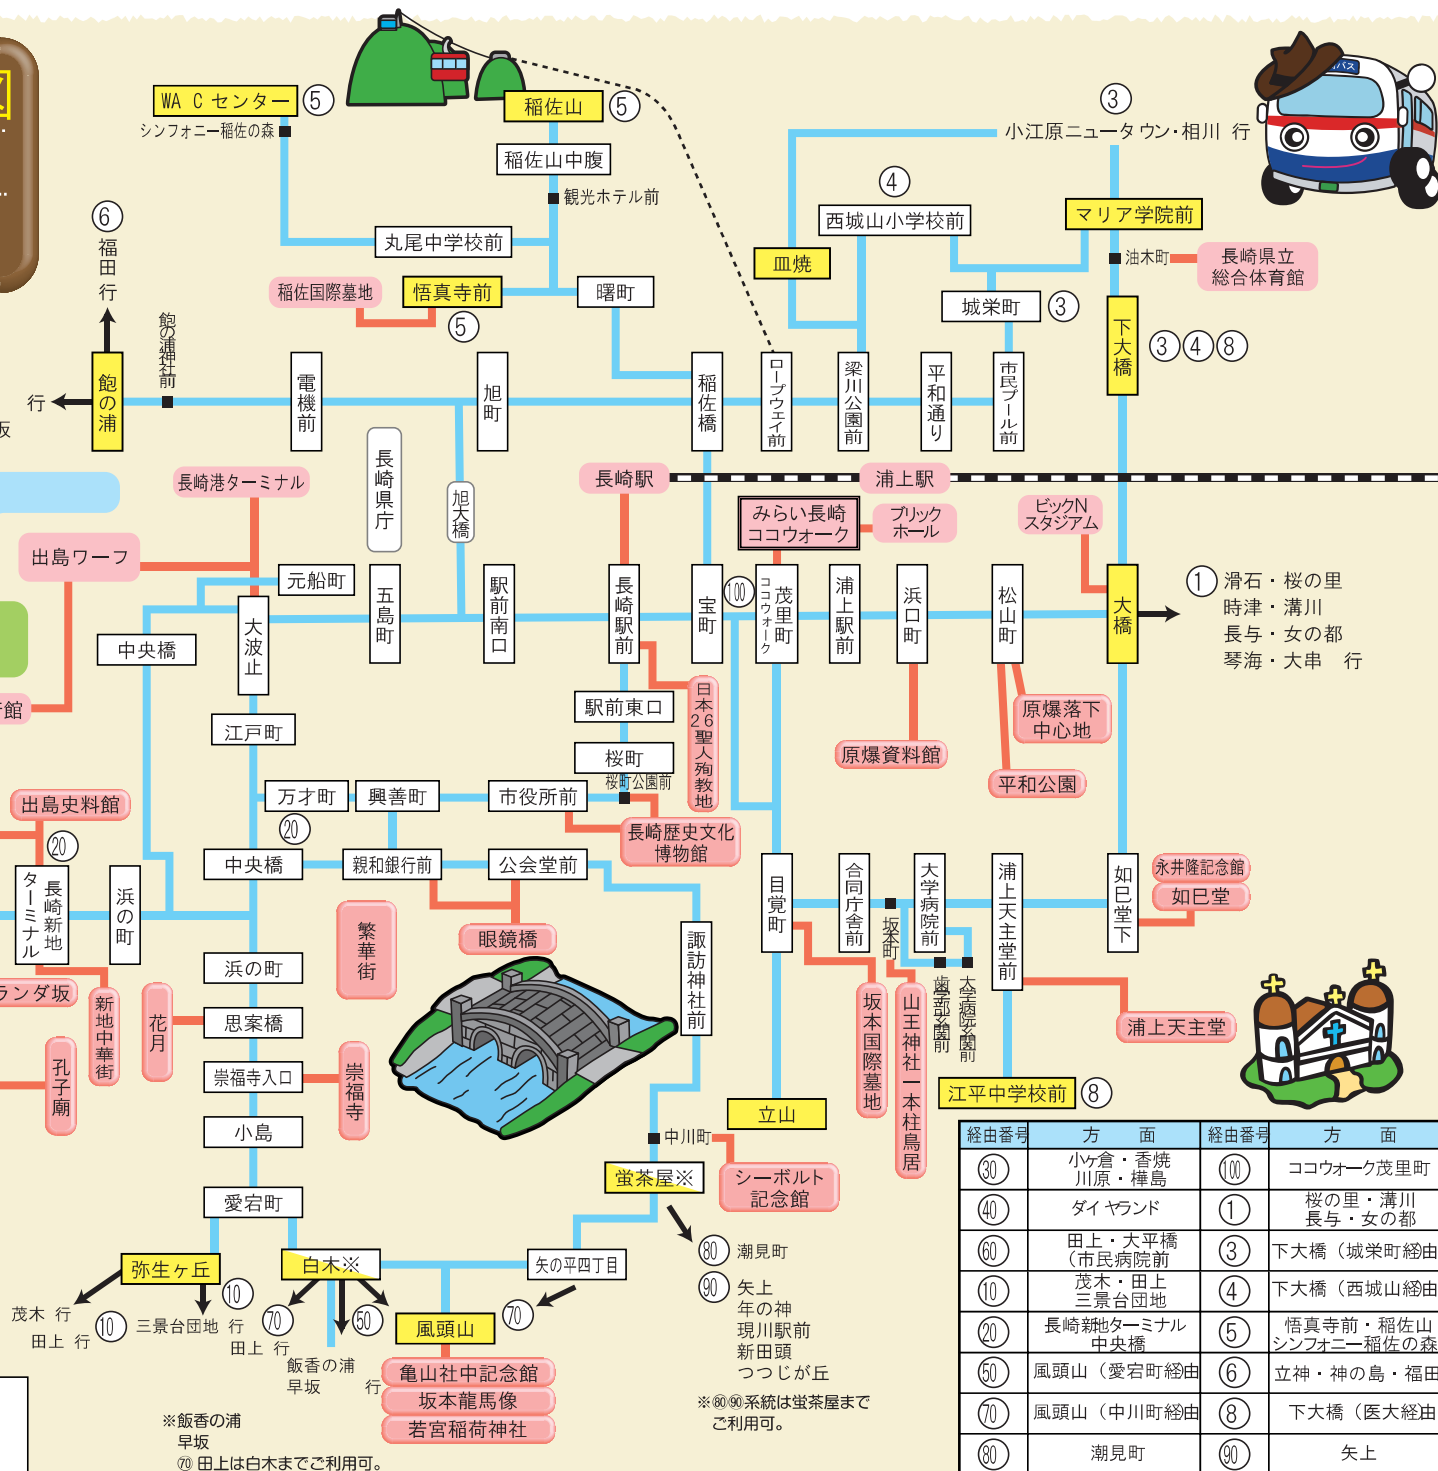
WAC センター ⑤
シンフォニー稲佐の森
稲佐山 ⑤
稲佐山中腹
観光ホテル前
③
小江原ニュータウン・相川 行
④
西城山小学校前
マリア学院前
⑥
福田行
丸尾中学校前
皿焼
油木町
長崎県立総合体育館
稲佐国際墓地
悟真寺前
曙町
城栄町 ③
⑤
飽の浦神社前
下大橋 ③④⑧
行
飽の浦
電機前
旭町
稲佐橋
ロープウェイ前
梁川公園前
平和通り
市民プール前
長崎県庁
旭大橋
長崎港ターミナル
長崎駅
浦上駅
みらい長崎ココウォーク
ブリックホール
ビックNスタジアム
出島ワーフ
元船町
五島町
駅前南口
長崎駅前
宝町
100
ココウォーク
茂里町
浦上駅前
浜口町
松山町
大橋
① 滑石・桜の里
時津・溝川
長与・女の都
琴海・大串 行
中央橋
大波止
駅前東口
日本26聖人殉教地
原爆落下中心地
江戸町
桜町
桜町公園前
原爆資料館
平和公園
万才町
興善町
市役所前
長崎歴史文化博物館
出島史料館
⑳
⑳
中央橋
親和銀行前
公会堂前
目覚町
合同庁舎前
坂本町
大学病院前
浦上天主堂前
如己堂下
永井隆記念館
如己堂
長崎新地ターミナル
浜の町
繁華街
眼鏡橋
諏訪神社前
坂本国際墓地
山王神社一本柱鳥居
歯学部前
大学病院前
浦上天主堂
ランダ坂
新地中華街
花月
思案橋
崇福寺入口
崇福寺
孔子廟
小島
中川町
立山
江平中学校前 ⑧
蛍茶屋※
シーボルト記念館
愛宕町
弥生ヶ丘
白木※
矢の平四丁目
⑩
⑩
⑩ 三景台団地 行
茂木 行
田上 行
⑦⓪ 田上 行
⑤⓪
⑦⓪
風頭山
⑧⓪ 潮見町
⑨⓪ 矢上
年の神
現川駅前
新田頭
つつじが丘
飯香の浦
早坂
行
亀山社中記念館
坂本龍馬像
若宮稲荷神社
※⑧⓪⑨⓪系統は蛍茶屋までご利用可。
※飯香の浦
早坂
⑦⓪ 田上は白木までご利用可。

| 経由番号 | 方面 | 経由番号 | 方面 |
|---|---|---|---|
| ㉚ | 小ヶ倉・香焼 川原・樺島 | ⑩⓪ | ココウォーク茂里町 |
| ㊵ | ダイヤランド | ① | 桜の里・溝川 長与・女の都 |
| ⑥⓪ | 田上・大平橋（市民病院前 | ③ | 下大橋（城栄町経由 |
| ⑩ | 茂木・田上 三景台団地 | ④ | 下大橋（西城山経由 |
| ⑳ | 長崎新地ターミナル 中央橋 | ⑤ | 悟真寺前・稲佐山 シンフォニー稲佐の森 |
| ㊿ | 風頭山（愛宕町経由 | ⑥ | 立神・神の島・福田 |
| ⑦⓪ | 風頭山（中川町経由 | ⑧ | 下大橋（医大経由 |
| ⑧⓪ | 潮見町 | ⑨⓪ | 矢上 |